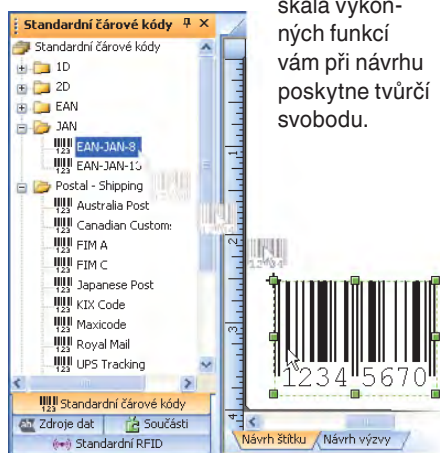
Standardní čárové kódy ⁴ ×
Standardní čárové kódy
1D
2D
EAN
JAN
EAN-JAN-8
EAN-JAN-13
Postal - Shipping
Australia Post
Canadian Customs
FIM A
FIM C
Japanese Post
KIX Code
Maxicode
Royal Mail
UPS Tracking
Standardní čárové kódy
Zdroje dat
Součásti
Standardní RFID

škála výkonných funkcí vám při návrhu poskytne tvůrčí svobodu.

1
2
3
4
1234 5670
Návrh štítku
Návrh výzvy